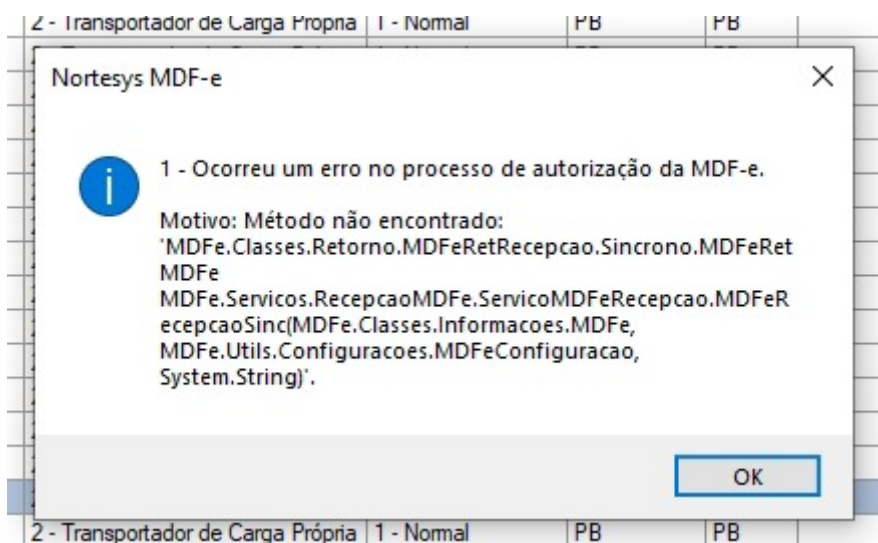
| 2 - Transportador de Carga Própria | 1 - Normal | PB | PB |

Nortesys MDF-e

×

1 - Ocorreu um erro no processo de autorização da MDF-e.

Motivo: Método não encontrado: 'MDFe.Classes.Retorno.MDFeRetRecepcao.Sincrono.MDFeRetMDFe MDFe.Servicos.RecepcaoMDFe.ServicoMDFeRecepcao.MDFeRecepcaoSinc(MDFe.Classes.Informacoes.MDFe, MDFe.Utils.Configuracoes.MDFeConfiguracao, System.String)'.

OK

| 2 - Transportador de Carga Própria | 1 - Normal | PB | PB |